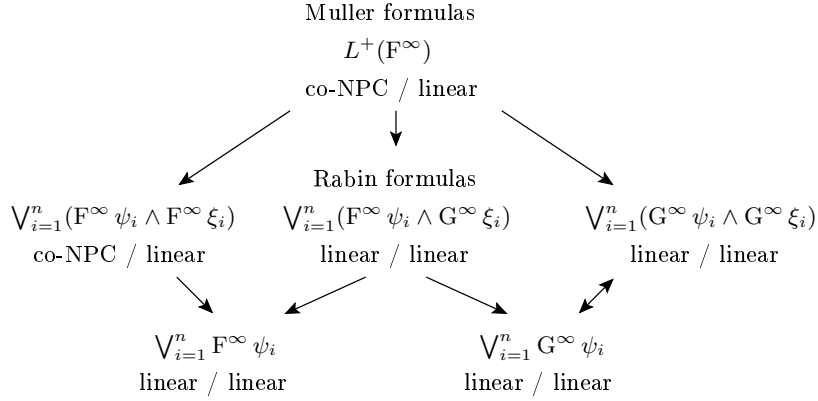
Muller formulas
$L^+(\mathrm{F}^\infty)$
co-NPC / linear

$\bigvee_{i=1}^{n}(\mathrm{F}^\infty \psi_i \wedge \mathrm{F}^\infty \xi_i)$
co-NPC / linear

Rabin formulas
$\bigvee_{i=1}^{n}(\mathrm{F}^\infty \psi_i \wedge \mathrm{G}^\infty \xi_i)$
linear / linear

$\bigvee_{i=1}^{n}(\mathrm{G}^\infty \psi_i \wedge \mathrm{G}^\infty \xi_i)$
linear / linear

$\bigvee_{i=1}^{n} \mathrm{F}^\infty \psi_i$
linear / linear

$\bigvee_{i=1}^{n} \mathrm{G}^\infty \psi_i$
linear / linear